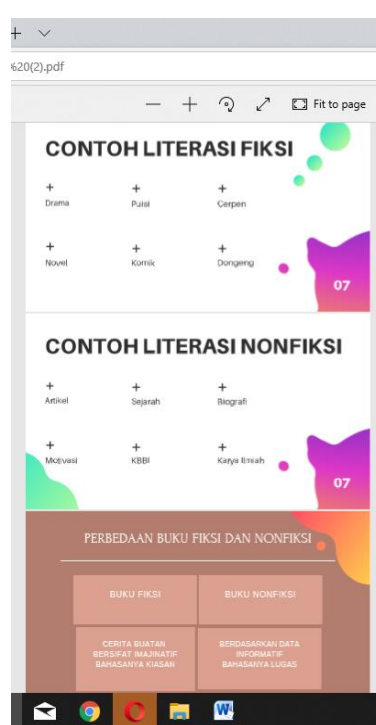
+ ∨

%20(2).pdf

— + Fit to page

CONTOH LITERASI FIKSI

+
Drama

+
Puisi

+
Cerpen

+
Novel

+
Komik

+
Dongeng

07

CONTOH LITERASI NONFIKSI

+
Artikel

+
Sejarah

+
Biografi

+
Motivasi

+
KBBI

+
Karya Ilmiah

07

PERBEDAAN BUKU FIKSI DAN NONFIKSI

| BUKU FIKSI | BUKU NONFIKSI |
|---|---|
| CERITA BUATAN BERSIFAT IMAJINATIF BAHASANYA KIASAN | BERDASARKAN DATA INFORMATIF BAHASANYA LUGAS |